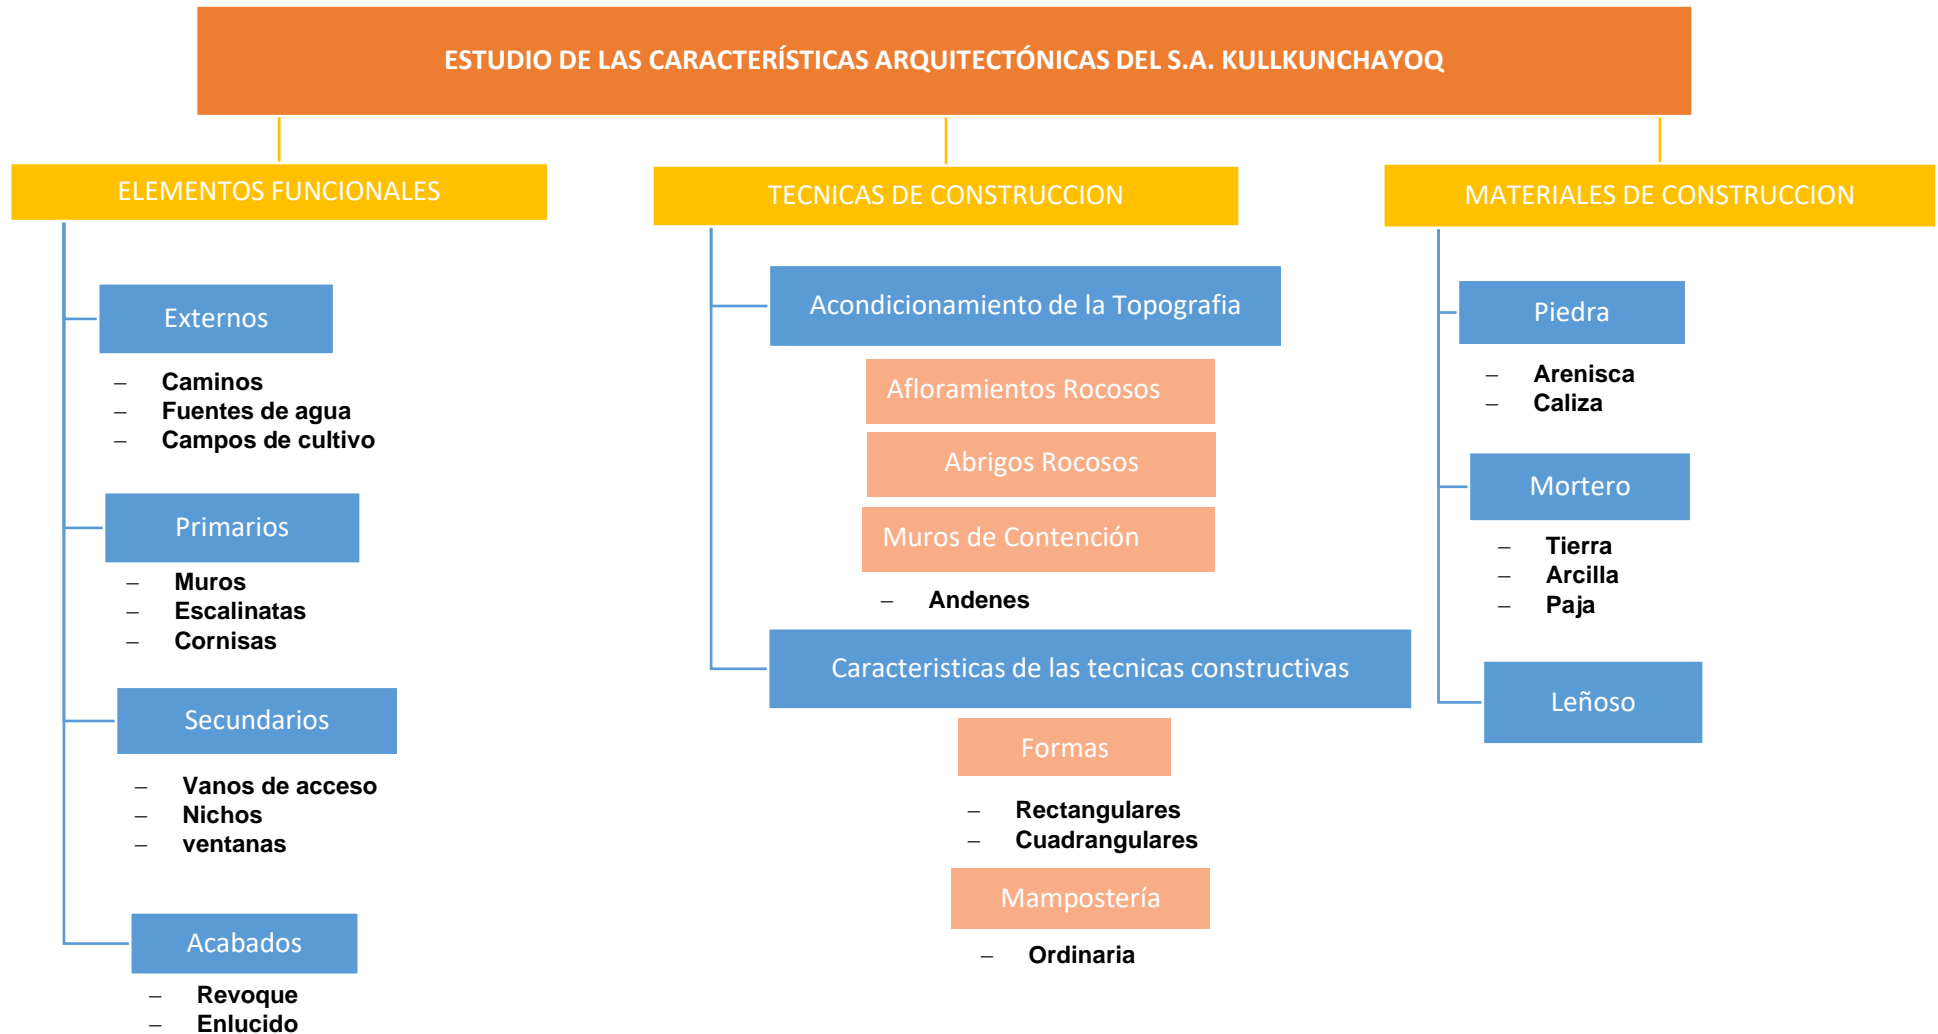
ESTUDIO DE LAS CARACTERÍSTICAS ARQUITECTÓNICAS DEL S.A. KULLKUNCHAYOQ

ELEMENTOS FUNCIONALES

Externos

– Caminos
– Fuentes de agua
– Campos de cultivo

Primarios

– Muros
– Escalinatas
– Cornisas

Secundarios

– Vanos de acceso
– Nichos
– ventanas

Acabados

– Revoque
– Enlucido

TECNICAS DE CONSTRUCCION

Acondicionamiento de la Topografia

Afloramientos Rocosos

Abrigos Rocosos

Muros de Contención

– Andenes

Caracteristicas de las tecnicas constructivas

Formas

– Rectangulares
– Cuadrangulares

Mampostería

– Ordinaria

MATERIALES DE CONSTRUCCION

Piedra

– Arenisca
– Caliza

Mortero

– Tierra
– Arcilla
– Paja

Leñoso